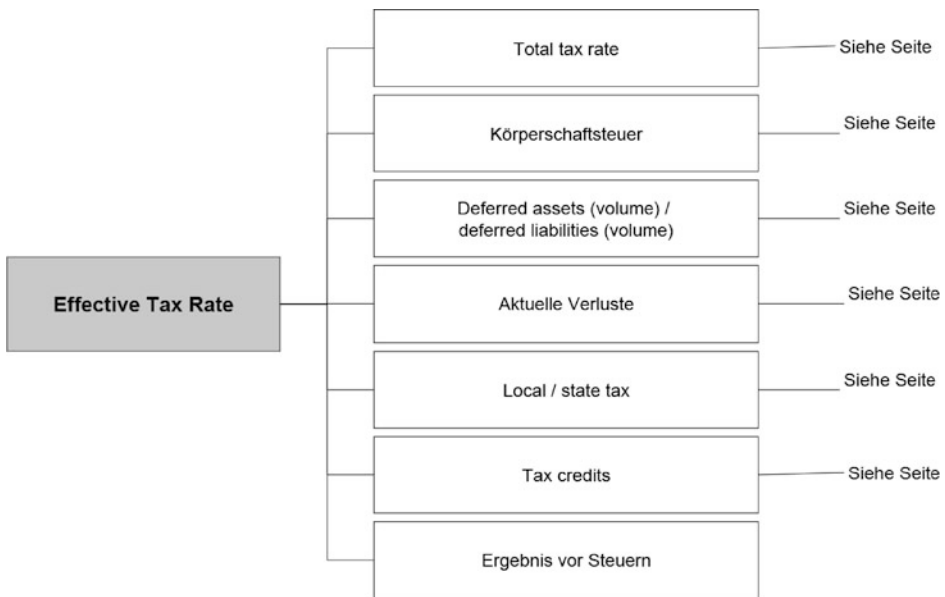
Effective Tax Rate

Total tax rate
Siehe Seite

Körperschaftsteuer
Siehe Seite

Deferred assets (volume) / deferred liabilities (volume)
Siehe Seite

Aktuelle Verluste
Siehe Seite

Local / state tax
Siehe Seite

Tax credits
Siehe Seite

Ergebnis vor Steuern